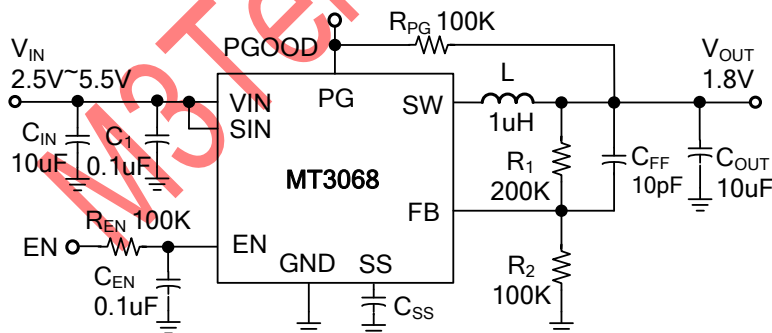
PGOOD
$R_{PG}$ 100K
$V_{IN}$
2.5V~5.5V
$C_{IN}$
10uF
$C_1$
0.1uF
VIN
SIN
PG
SW
L
1uH
$V_{OUT}$
1.8V
$R_1$
200K
$C_{FF}$
10pF
$C_{OUT}$
10uF
MT3068
FB
$R_{EN}$ 100K
EN
EN
$C_{EN}$
0.1uF
GND
SS
$C_{SS}$
$R_2$
100K
M3Tek